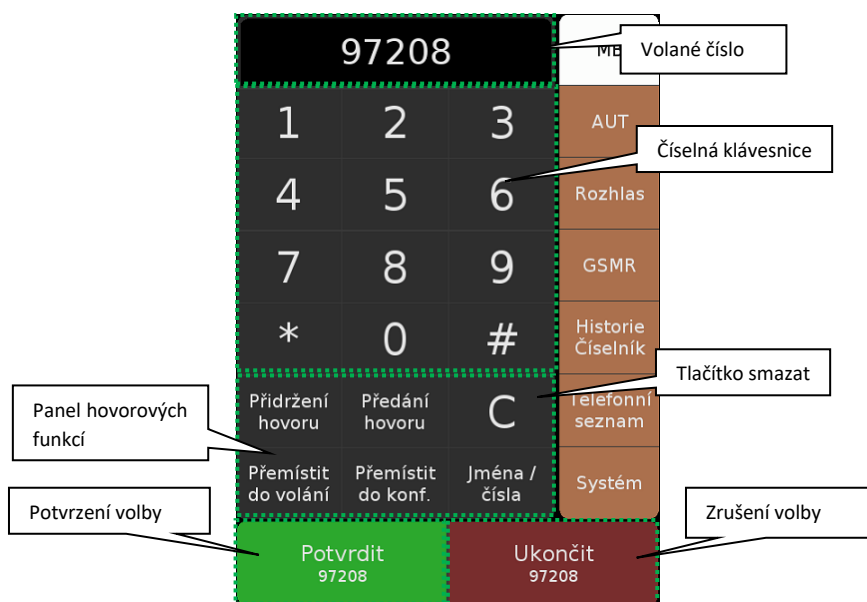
97208

ME

Volané číslo

1 2 3

AUT

Číselná klávesnice

4 5 6

Rozhlas

7 8 9

GSMR

* 0 #

Historie Číselník

Tlačítko smazat

Panel hovorových funkcí

Přidržení hovoru

Předání hovoru

C

Telefonní seznam

Přemístit do volání

Přemístit do konf.

Jména / čísla

Systém

Potvrzení volby

Zrušení volby

Potvrdit
97208

Ukončit
97208